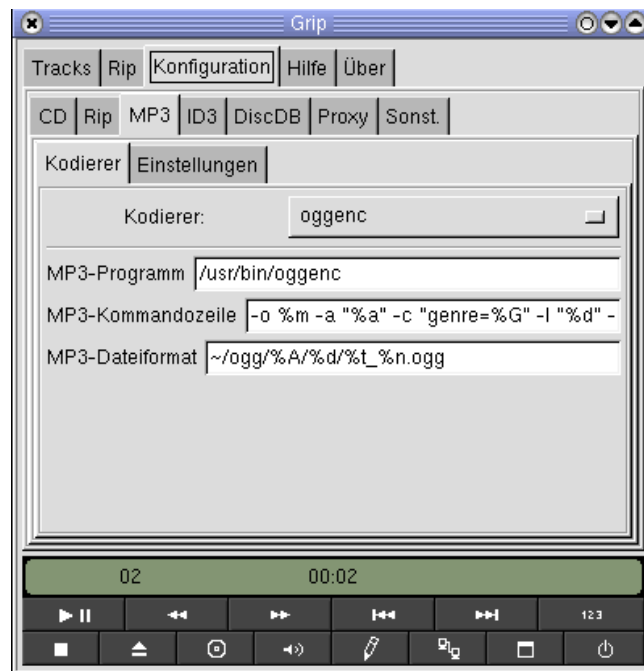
Grip

Tracks | Rip | Konfiguration | Hilfe | Über

CD | Rip | MP3 | ID3 | DiscDB | Proxy | Sonst.

Kodierer | Einstellungen

Kodierer: oggenc

MP3-Programm /usr/bin/oggenc

MP3-Kommandozeile -o %m -a "%a" -c "genre=%G" -l "%d" -

MP3-Dateiformat ~/ogg/%A/%d/%t_%n.ogg

02 00:02

123